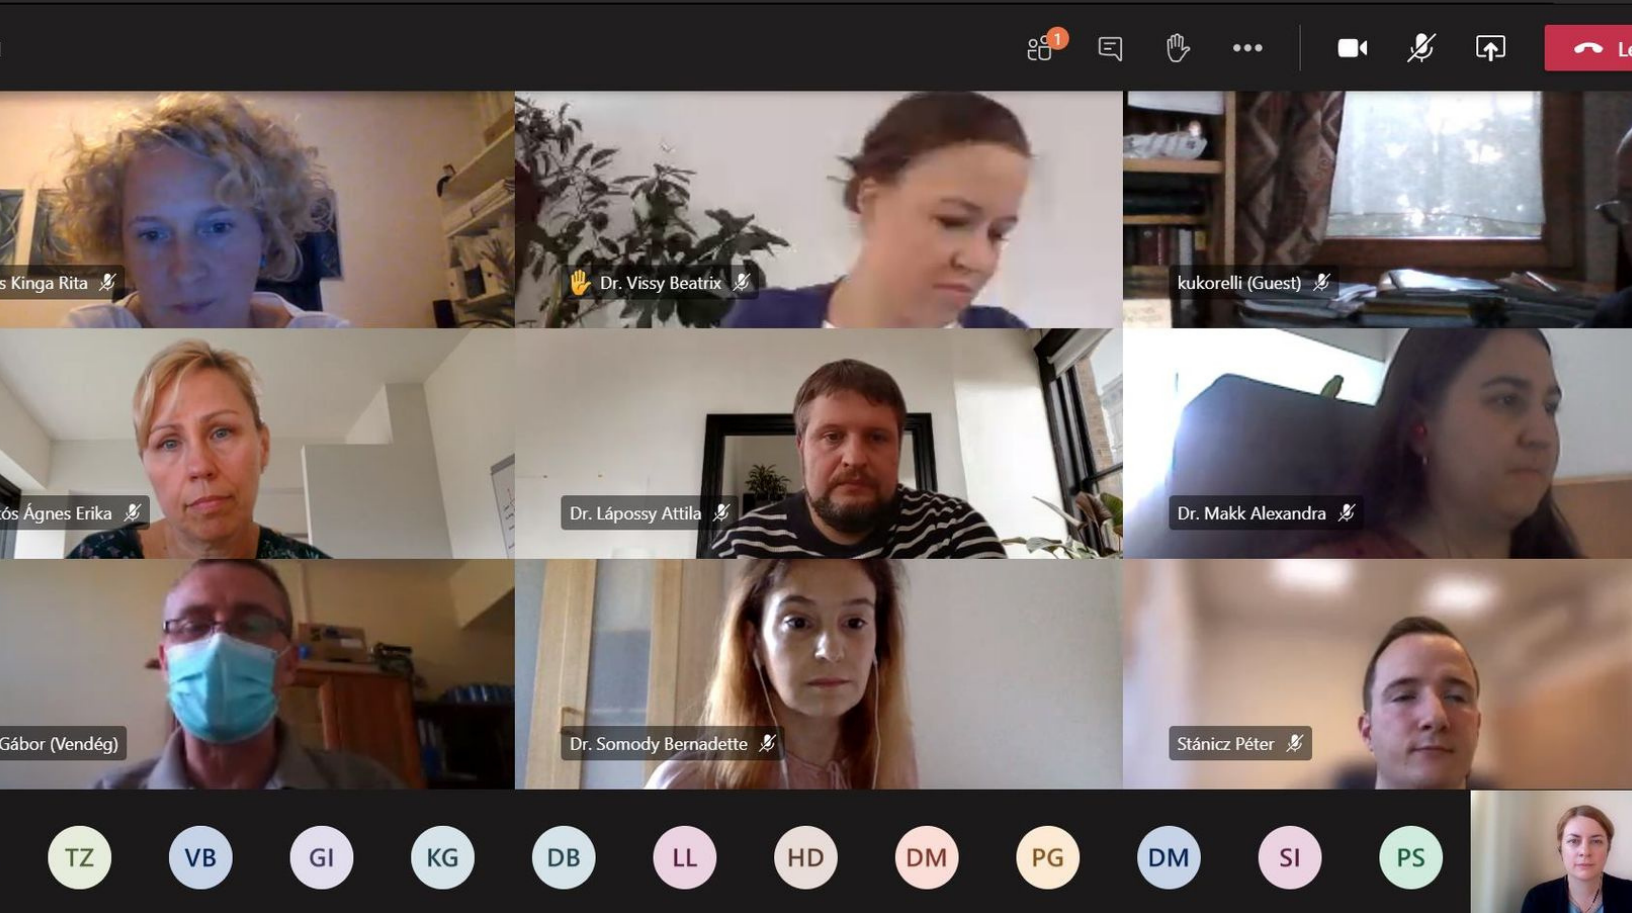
1

Le

s Kinga Rita

Dr. Vissy Beatrix

kukorelli (Guest)

tós Ágnes Erika

Dr. Lápossy Attila

Dr. Makk Alexandra

Gábor (Vendég)

Dr. Somody Bernadette

Stánicz Péter

TZ VB GI KG DB LL HD DM PG DM SI PS